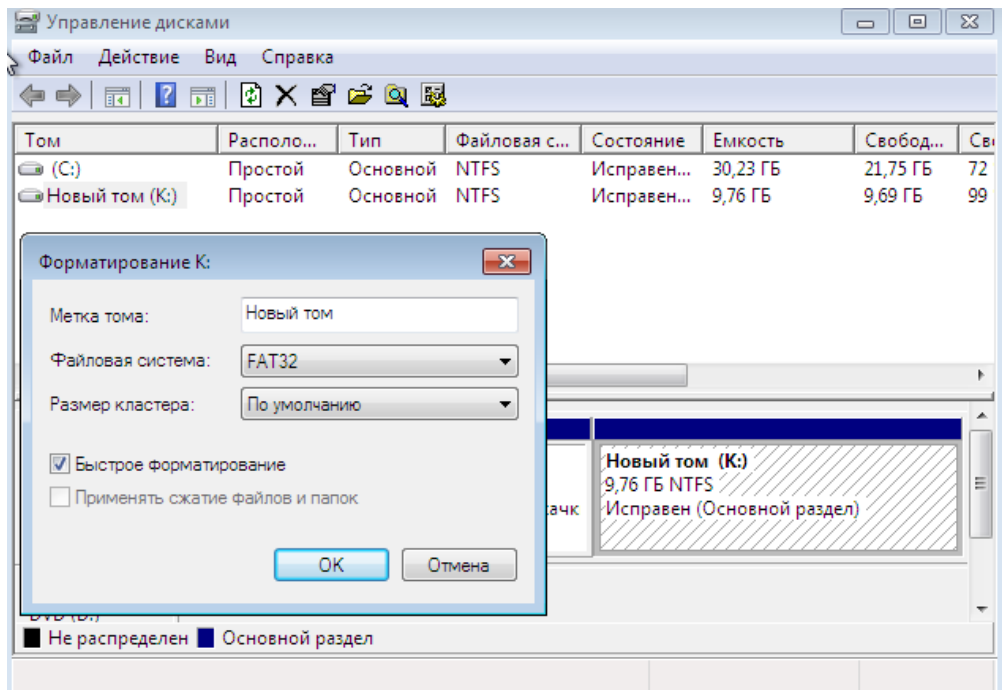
Управление дисками

Файл Действие Вид Справка

| Том | Располо... | Тип | Файловая с... | Состояние | Емкость | Свобод... | Св |
|---|---|---|---|---|---|---|---|
| (C:) | Простой | Основной | NTFS | Исправен... | 30,23 ГБ | 21,75 ГБ | 72 |
| Новый том (K:) | Простой | Основной | NTFS | Исправен... | 9,76 ГБ | 9,69 ГБ | 99 |

Форматирование K:

Метка тома: Новый том

Файловая система: FAT32

Размер кластера: По умолчанию

Быстрое форматирование

Применять сжатие файлов и папок

OK Отмена

Новый том (K:)
9,76 ГБ NTFS
Исправен (Основной раздел)

качк

DVD (D:)

Не распределен Основной раздел